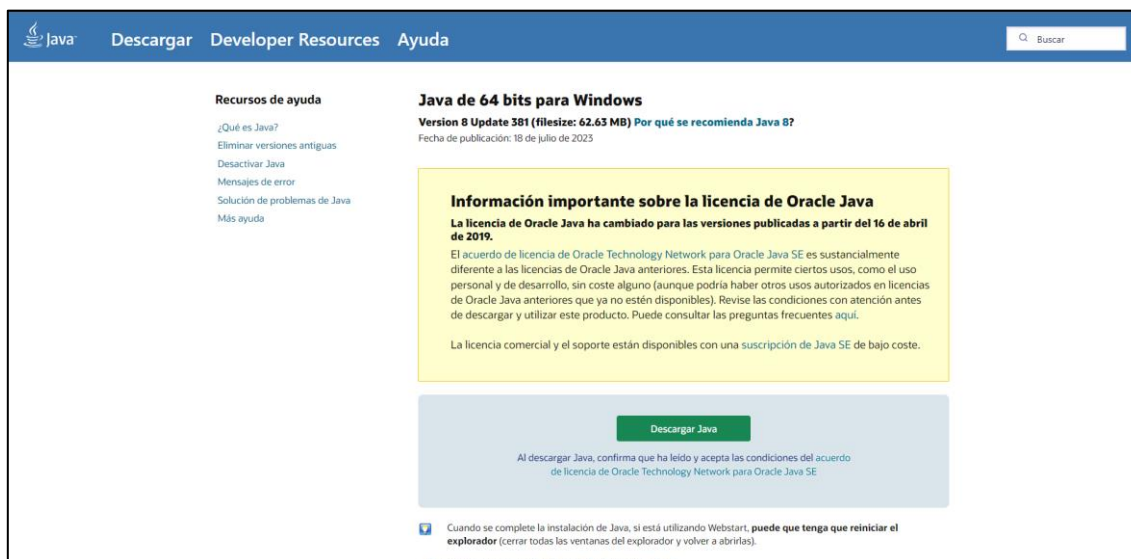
Java Descargar Developer Resources Ayuda

Buscar

Recursos de ayuda

¿Qué es Java?
Eliminar versiones antiguas
Desactivar Java
Mensajes de error
Solución de problemas de Java
Más ayuda

Java de 64 bits para Windows

Version 8 Update 381 (filesize: 62.63 MB) Por qué se recomienda Java 8?
Fecha de publicación: 18 de julio de 2023

Información importante sobre la licencia de Oracle Java

La licencia de Oracle Java ha cambiado para las versiones publicadas a partir del 16 de abril de 2019.

El acuerdo de licencia de Oracle Technology Network para Oracle Java SE es sustancialmente diferente a las licencias de Oracle Java anteriores. Esta licencia permite ciertos usos, como el uso personal y de desarrollo, sin coste alguno (aunque podría haber otros usos autorizados en licencias de Oracle Java anteriores que ya no estén disponibles). Revise las condiciones con atención antes de descargar y utilizar este producto. Puede consultar las preguntas frecuentes aquí.

La licencia comercial y el soporte están disponibles con una suscripción de Java SE de bajo coste.

Descargar Java

Al descargar Java, confirma que ha leído y acepta las condiciones del acuerdo de licencia de Oracle Technology Network para Oracle Java SE

Cuando se complete la instalación de Java, si está utilizando Webstart, puede que tenga que reiniciar el explorador (cerrar todas las ventanas del explorador y volver a abrirlas).